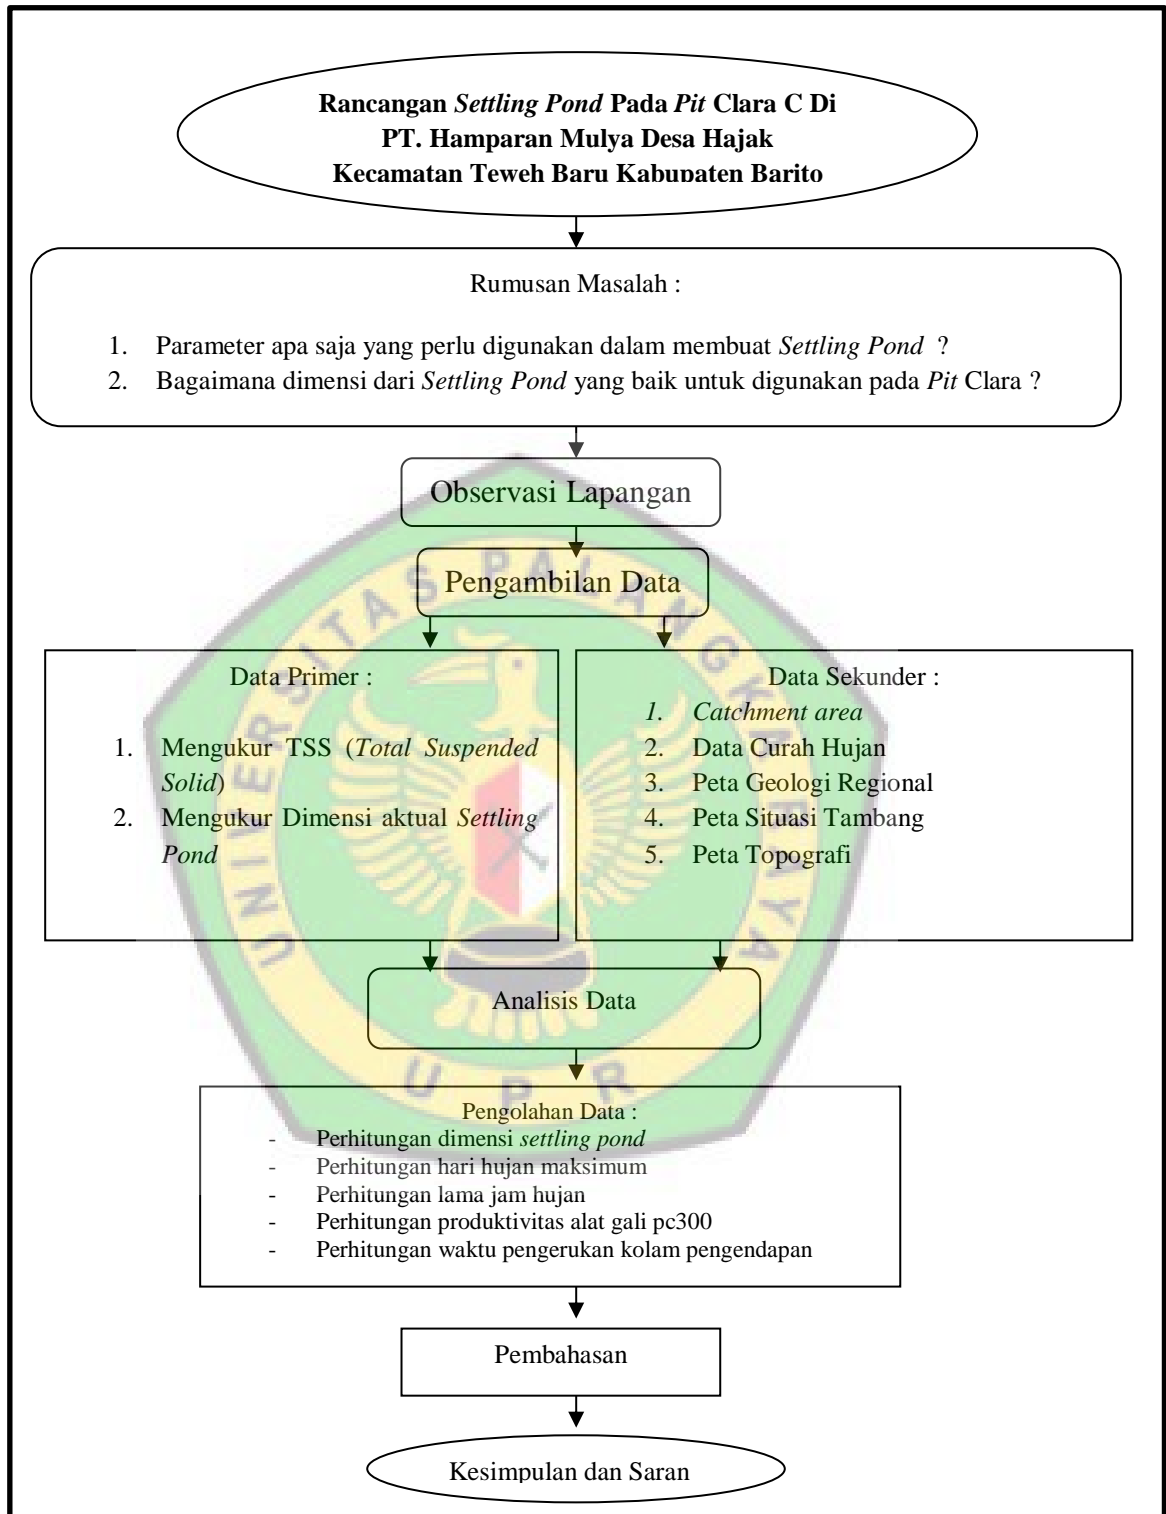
Rancangan Settling Pond Pada Pit Clara C Di PT. Hamparan Mulya Desa Hajak Kecamatan Teweh Baru Kabupaten Barito

Rumusan Masalah :

1. Parameter apa saja yang perlu digunakan dalam membuat Settling Pond ?
2. Bagaimana dimensi dari Settling Pond yang baik untuk digunakan pada Pit Clara ?

Observasi Lapangan

Pengambilan Data

Data Primer :

1. Mengukur TSS (Total Suspended Solid)
2. Mengukur Dimensi aktual Settling Pond

Data Sekunder :

1. Catchment area
2. Data Curah Hujan
3. Peta Geologi Regional
4. Peta Situasi Tambang
5. Peta Topografi

Analisis Data

Pengolahan Data :
- Perhitungan dimensi settling pond
- Perhitungan hari hujan maksimum
- Perhitungan lama jam hujan
- Perhitungan produktivitas alat gali pc300
- Perhitungan waktu pengerukan kolam pengendapan

Pembahasan

Kesimpulan dan Saran

UNIVERSITAS PALANGKARAYA
UPR